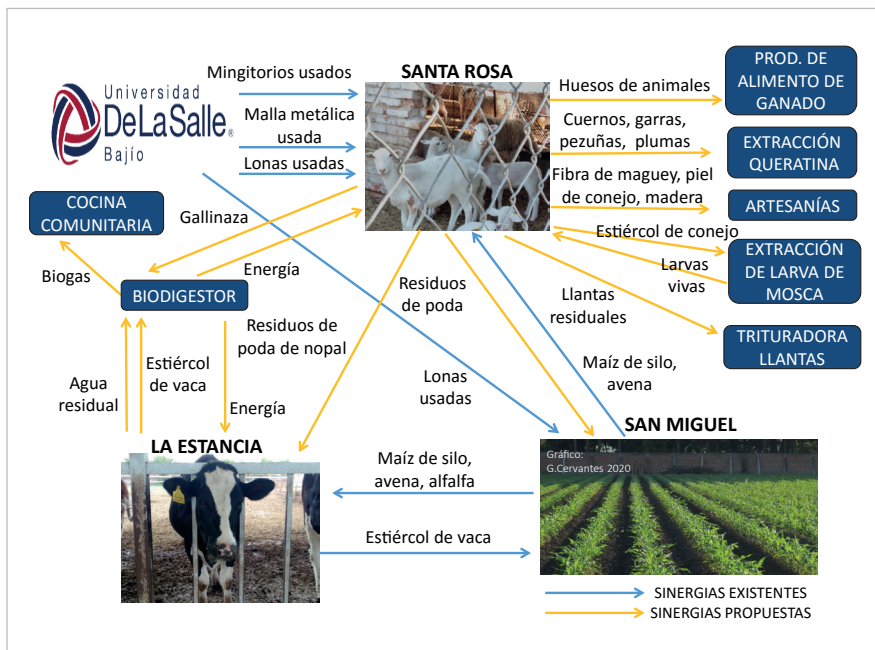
Universidad
DeLaSalle
Bajío

Mingitorios usados

Malla metálica usada

Lonas usadas

SANTA ROSA

Huesos de animales

PROD. DE ALIMENTO DE GANADO

Cuernos, garras, pezuñas, plumas

EXTRACCIÓN QUERATINA

Fibra de maguey, piel de conejo, madera

ARTESANÍAS

Estiércol de conejo

EXTRACCIÓN DE LARVA DE MOSCA

Larvas vivas

COCINA COMUNITARIA

Gallinaza

Biogas

Energía

BIODIGESTOR

Residuos de poda

Llantas residuales

TRITURADORA LLANTAS

Residuos de poda de nopal

Agua residual

Estiércol de vaca

Energía

Lonas usadas

Maíz de silo, avena

LA ESTANCIA

SAN MIGUEL

Gráfico:
G.Cervantes 2020

Maíz de silo, avena, alfalfa

Estiércol de vaca

SINERGIAS EXISTENTES
SINERGIAS PROPUESTAS